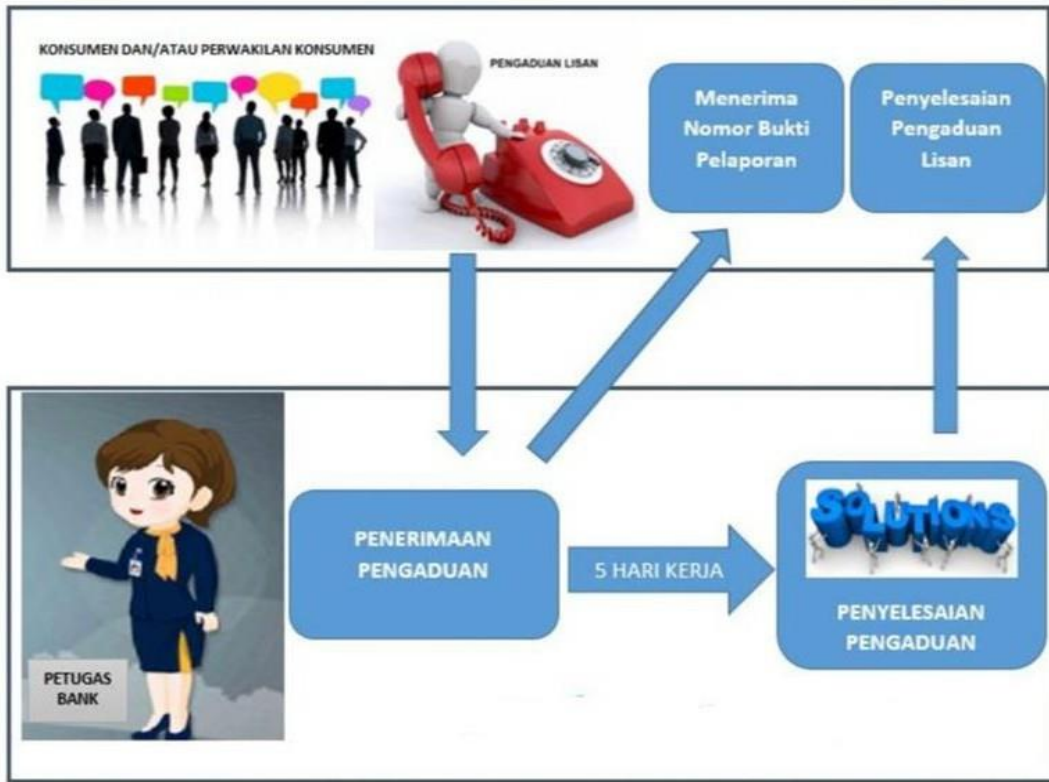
KONSUMEN DAN/ATAU PERWAKILAN KONSUMEN

PENGADUAN LISAN

Menerima Nomor Bukti Pelaporan

Penyelesaian Pengaduan Lisan

PENERIMAAN PENGADUAN

5 HARI KERJA

SOLUTIONS

PENYELESAIAN PENGADUAN

PETUGAS BANK